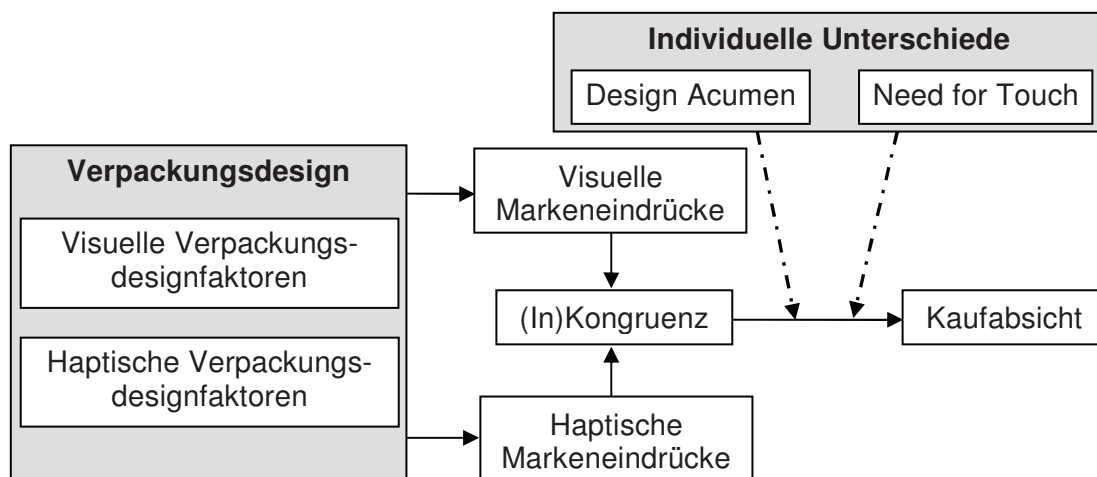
Individuelle Unterschiede

Design Acumen

Need for Touch

Verpackungsdesign

Visuelle Verpackungsdesignfaktoren

Haptische Verpackungsdesignfaktoren

Visuelle Markeneindrücke

(In)Kongruenz

Haptische Markeneindrücke

Kaufabsicht